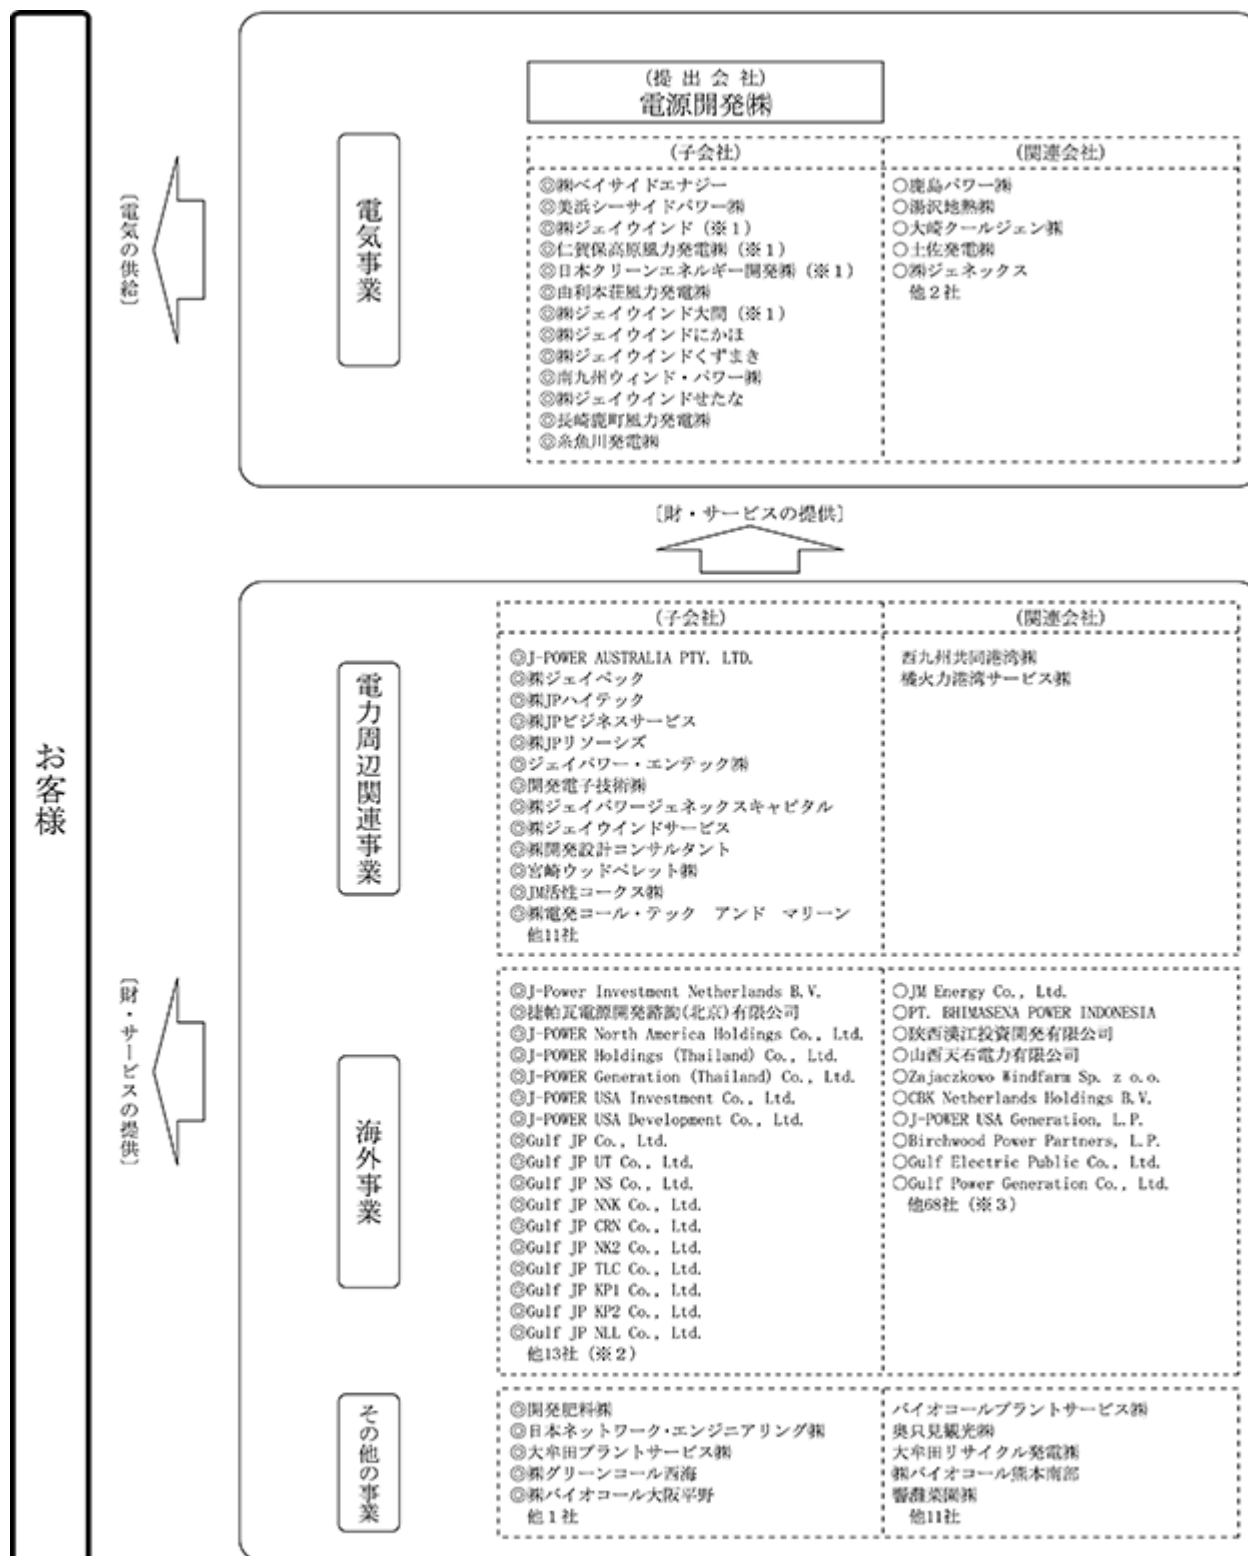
お客様

〔電気の供給〕

〔財・サービスの提供〕

(提出会社)
電源開発㈱

電気事業

(子会社)
◎㈱ベイサイドエナジー
◎美浜シーサイドパワー㈱
◎㈱ジェイウインド(※1)
◎仁賀保高原風力発電㈱(※1)
◎日本クリーンエネルギー開発㈱(※1)
◎由利本荘風力発電㈱
◎㈱ジェイウインド大間(※1)
◎㈱ジェイウインドにかほ
◎㈱ジェイウインドくずまき
◎南九州ウィンド・パワー㈱
◎㈱ジェイウインドせたな
◎長崎鹿町風力発電㈱
◎糸魚川発電㈱

(関連会社)
○鹿島パワー㈱
○湯沢地熱㈱
○大崎クールジェン㈱
○土佐発電㈱
○㈱ジェネックス
他2社

〔財・サービスの提供〕

電力周辺関連事業

(子会社)
◎J-POWER AUSTRALIA PTY. LTD.
◎㈱ジェイペック
◎㈱JPハイテック
◎㈱JPビジネスサービス
◎㈱JPリソーシズ
◎ジェイパワー・エンテック㈱
◎開発電子技術㈱
◎㈱ジェイパワージェネックスキャピタル
◎㈱ジェイウインドサービス
◎㈱開発設計コンサルタント
◎宮崎ウッドペレット㈱
◎JM活性コークス㈱
◎㈱電発コール・テック アンド マリーン
他11社

(関連会社)
西九州共同港湾㈱
橘火力港湾サービス㈱

海外事業

◎J-Power Investment Netherlands B.V.
◎捷帕瓦電源開発諮詢(北京)有限公司
◎J-POWER North America Holdings Co., Ltd.
◎J-POWER Holdings (Thailand) Co., Ltd.
◎J-POWER Generation (Thailand) Co., Ltd.
◎J-POWER USA Investment Co., Ltd.
◎J-POWER USA Development Co., Ltd.
◎Gulf JP Co., Ltd.
◎Gulf JP UT Co., Ltd.
◎Gulf JP NS Co., Ltd.
◎Gulf JP NNK Co., Ltd.
◎Gulf JP CRN Co., Ltd.
◎Gulf JP NK2 Co., Ltd.
◎Gulf JP TLC Co., Ltd.
◎Gulf JP KP1 Co., Ltd.
◎Gulf JP KP2 Co., Ltd.
◎Gulf JP NLL Co., Ltd.
他13社(※2)

○JM Energy Co., Ltd.
○PT. BHIMASENA POWER INDONESIA
○陝西漢江投資開発有限公司
○山西天石電力有限公司
○Zajaczkowo Windfarm Sp. z o.o.
○CBK Netherlands Holdings B.V.
○J-POWER USA Generation, L.P.
○Birchwood Power Partners, L.P.
○Gulf Electric Public Co., Ltd.
○Gulf Power Generation Co., Ltd.
他68社(※3)

その他の事業

◎開発肥料㈱
◎日本ネットワーク・エンジニアリング㈱
◎大牟田プラントサービス㈱
◎㈱グリーンコール西海
◎㈱バイオコール大阪平野
他1社

バイオコールプラントサービス㈱
奥只見観光㈱
大牟田リサイクル発電㈱
㈱バイオコール熊本南部
響灘菜園㈱
他11社